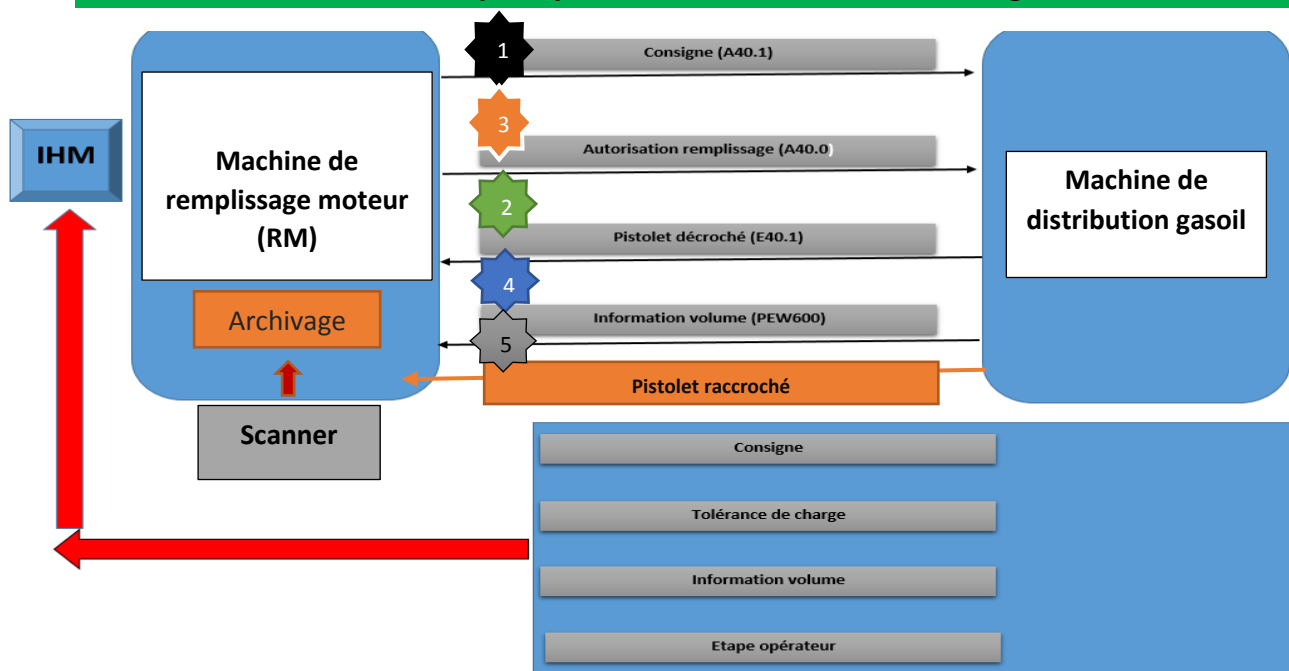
IHM

Machine de remplissage moteur (RM)

Archivage

Scanner

1
Consigne (A40.1)

3
Autorisation remplissage (A40.0)

2
Pistolet décroché (E40.1)

4
Information volume (PEW600)

5

Pistolet raccroché

Machine de distribution gasoil

Consigne

Tolérance de charge

Information volume

Etape opérateur